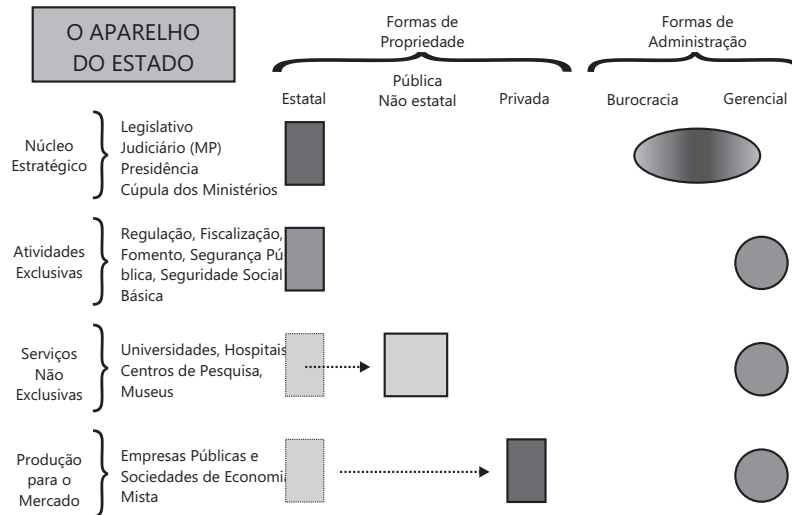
O APARELHO DO ESTADO

Formas de Propriedade

Formas de Administração

Estatal

Pública Não estatal

Privada

Burocracia

Gerencial

Núcleo Estratégico

Legislativo
Judiciário (MP)
Presidência
Cúpula dos Ministérios

Atividades Exclusivas

Regulação, Fiscalização, Fomento, Segurança Pública, Seguridade Social Básica

Serviços Não Exclusivas

Universidades, Hospitais Centros de Pesquisa, Museus

Produção para o Mercado

Empresas Públicas e Sociedades de Economia Mista